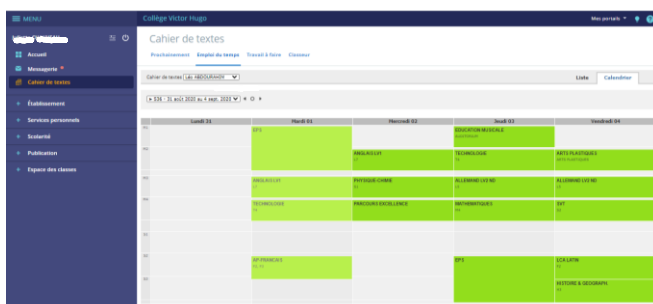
MENU

Collège Victor Hugo

Mes portails

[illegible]

Accueil

Messagerie

Cahier de textes

Établissement

Services personnels

Scolarité

Publication

Espace des classes

Cahier de textes

Prochainement Emploi du temps Travail à faire Classeur

Cahier de textes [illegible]

Liste Calendrier

S36 - 31 août 2020 au 4 sept. 2020

| | Lundi 31 | Mardi 01 | Mercredi 02 | Jeudi 03 | Vendredi 04 |
|---|---|---|---|---|---|
| | | EPS | | EDUCATION MUSICALE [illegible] | |
| | | | ANGLAIS LV1 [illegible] | TECHNOLOGIE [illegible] | ARTS PLASTIQUES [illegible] |
| | | ANGLAIS LV1 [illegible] | PHYSIQUE-CHIMIE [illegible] | ALLEMAND LV2 ND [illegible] | ALLEMAND LV2 ND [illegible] |
| | | TECHNOLOGIE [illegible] | PARCOURS EXCELLENCE | MATHEMATIQUES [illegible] | SVT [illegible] |
| | | AP FRANCAIS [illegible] | | EPS | LCA LATIN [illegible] |
| | | | | | HISTOIRE & GEOGRAPH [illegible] |